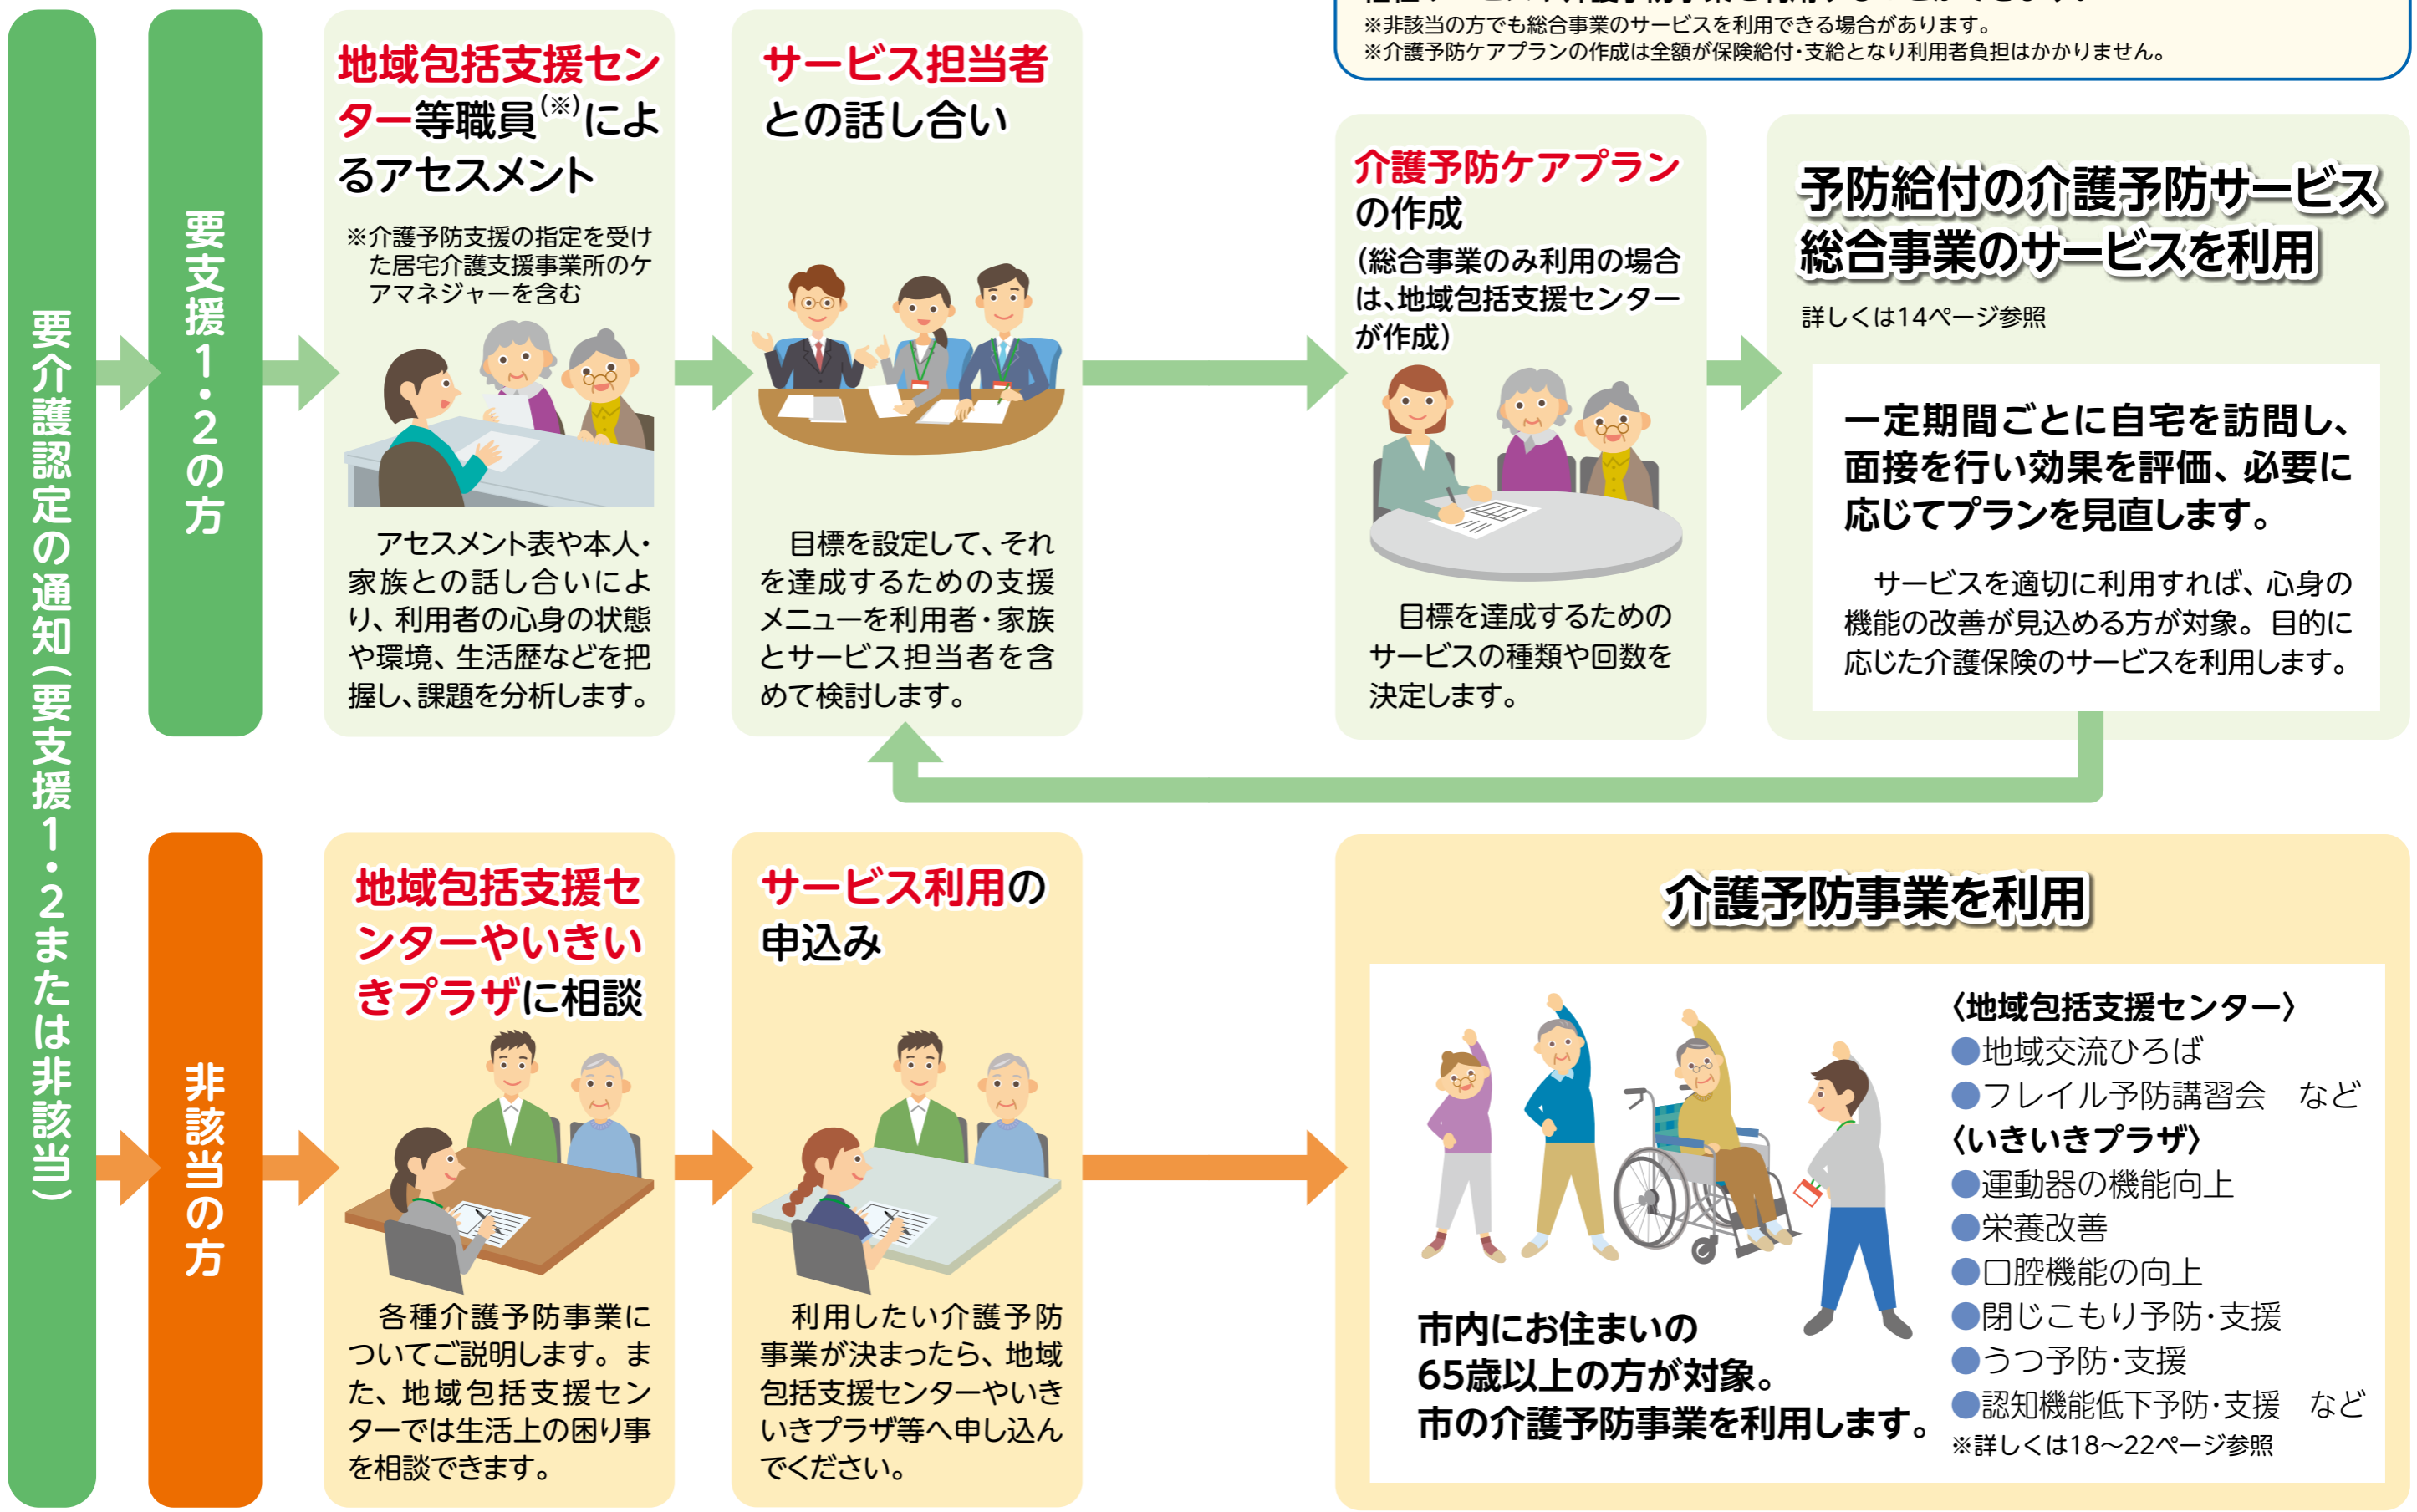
※非該当の方でも総合事業のサービスを利用できる場合があります。
※介護予防ケアプランの作成は全額が保険給付・支給となり利用者負担はかかりません。

要介護認定の通知（要支援1・2または非該当）

要支援1・2の方

地域包括支援センター等職員$^{(※)}$によるアセスメント

※介護予防支援の指定を受けた居宅介護支援事業所のケアマネジャーを含む

アセスメント表や本人・家族との話し合いにより、利用者の心身の状態や環境、生活歴などを把握し、課題を分析します。

サービス担当者との話し合い

目標を設定して、それを達成するための支援メニューを利用者・家族とサービス担当者を含めて検討します。

介護予防ケアプランの作成
（総合事業のみ利用の場合は、地域包括支援センターが作成）

目標を達成するためのサービスの種類や回数を決定します。

予防給付の介護予防サービス
総合事業のサービスを利用

詳しくは14ページ参照

一定期間ごとに自宅を訪問し、面接を行い効果を評価、必要に応じてプランを見直します。

サービスを適切に利用すれば、心身の機能の改善が見込める方が対象。目的に応じた介護保険のサービスを利用します。

非該当の方

地域包括支援センターやいきいきプラザに相談

各種介護予防事業についてご説明します。また、地域包括支援センターでは生活上の困り事を相談できます。

サービス利用の申込み

利用したい介護予防事業が決まったら、地域包括支援センターやいきいきプラザ等へ申し込んでください。

介護予防事業を利用

市内にお住まいの
65歳以上の方が対象。
市の介護予防事業を利用します。

〈地域包括支援センター〉
●地域交流ひろば
●フレイル予防講習会　など
〈いきいきプラザ〉
●運動器の機能向上
●栄養改善
●口腔機能の向上
●閉じこもり予防・支援
●うつ予防・支援
●認知機能低下予防・支援　など
※詳しくは18～22ページ参照